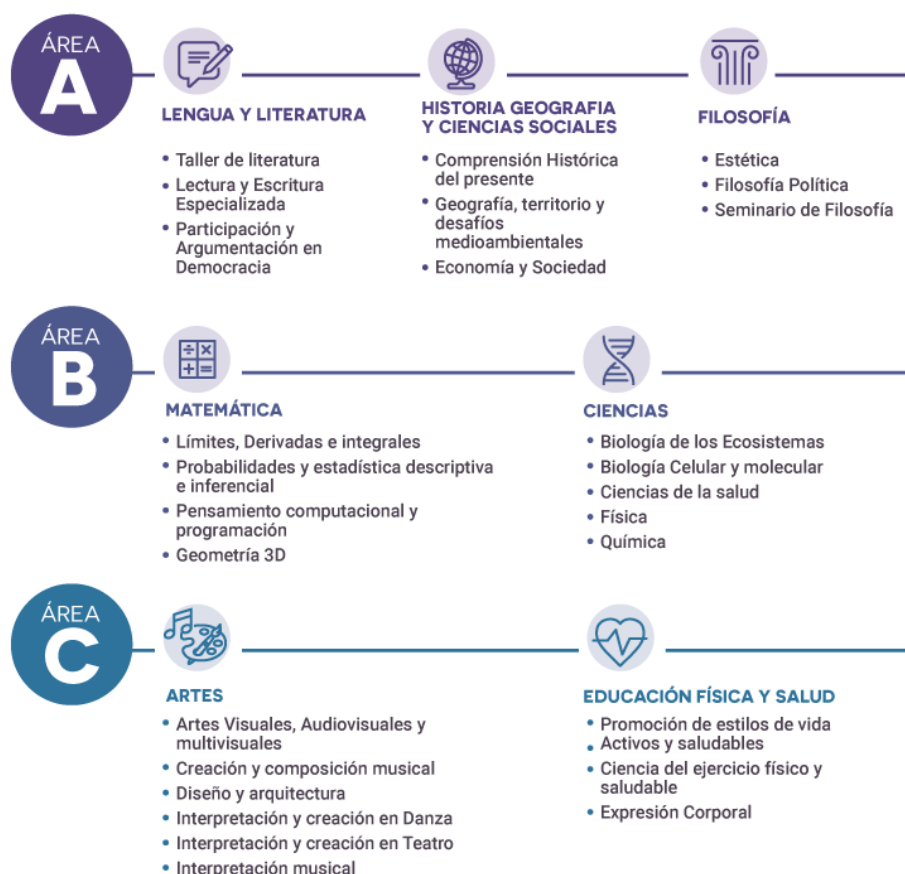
ÁREA
A

LENGUA Y LITERATURA
• Taller de literatura
• Lectura y Escritura Especializada
• Participación y Argumentación en Democracia

HISTORIA GEOGRAFIA Y CIENCIAS SOCIALES
• Comprensión Histórica del presente
• Geografía, territorio y desafíos medioambientales
• Economía y Sociedad

FILOSOFÍA
• Estética
• Filosofía Política
• Seminario de Filosofía

ÁREA
B

MATEMÁTICA
• Límites, Derivadas e integrales
• Probabilidades y estadística descriptiva e inferencial
• Pensamiento computacional y programación
• Geometría 3D

CIENCIAS
• Biología de los Ecosistemas
• Biología Celular y molecular
• Ciencias de la salud
• Física
• Química

ÁREA
C

ARTES
• Artes Visuales, Audiovisuales y multivisuales
• Creación y composición musical
• Diseño y arquitectura
• Interpretación y creación en Danza
• Interpretación y creación en Teatro
• Interpretación musical

EDUCACIÓN FÍSICA Y SALUD
• Promoción de estilos de vida
• Activos y saludables
• Ciencia del ejercicio físico y saludable
• Expresión Corporal